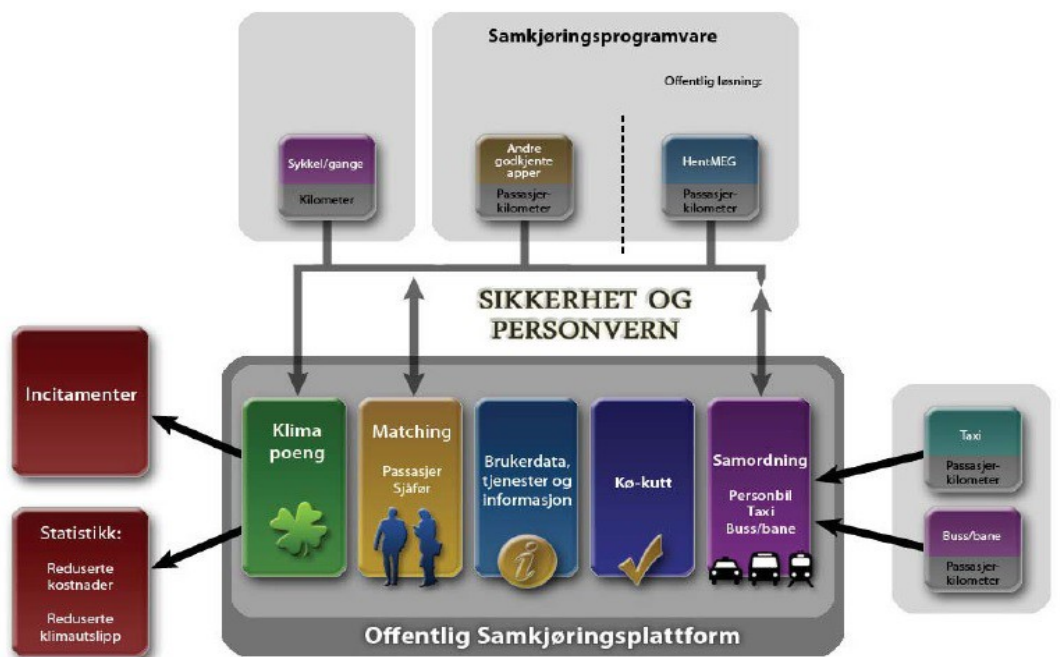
Samkjøringsprogramvare

Offentlig løsning:

Sykkel/gange

Kilometer

Andre godkjente apper

Passasjer-kilometer

HentMEG

Passasjer-kilometer

SIKKERHET OG PERSONVERN

Incitamenter

Statistikk:

Reduserte kostnader

Reduserte klimautslipp

Klima poeng

Matching

Passasjer Sjåfør

Brukerdata, tjenester og informasjon

Kø-kutt

Samordning

Personbil Taxi Buss/bane

Taxi

Passasjer-kilometer

Buss/bane

Passasjer-kilometer

Offentlig Samkjøringsplattform